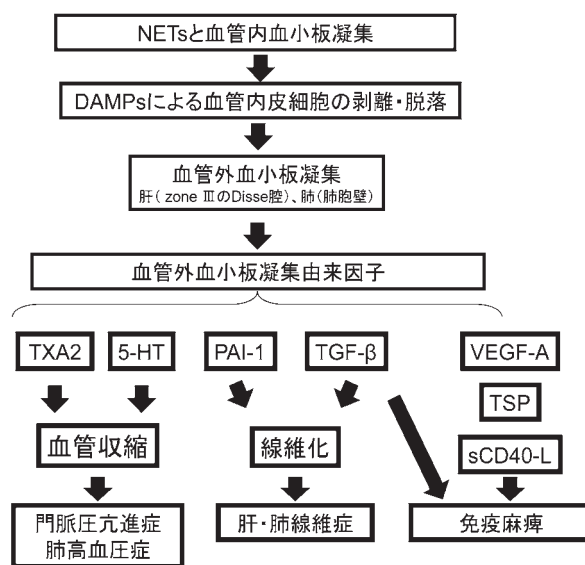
NETsと血管内血小板凝集

DAMPsによる血管内皮細胞の剥離・脱落

血管外血小板凝集
肝（zone Ⅲ のDisse腔）、肺（肺胞壁）

血管外血小板凝集由来因子

TXA2

5-HT

PAI-1

TGF-β

VEGF-A

TSP

sCD40-L

血管収縮

線維化

門脈圧亢進症
肺高血圧症

肝・肺線維症

免疫麻痺